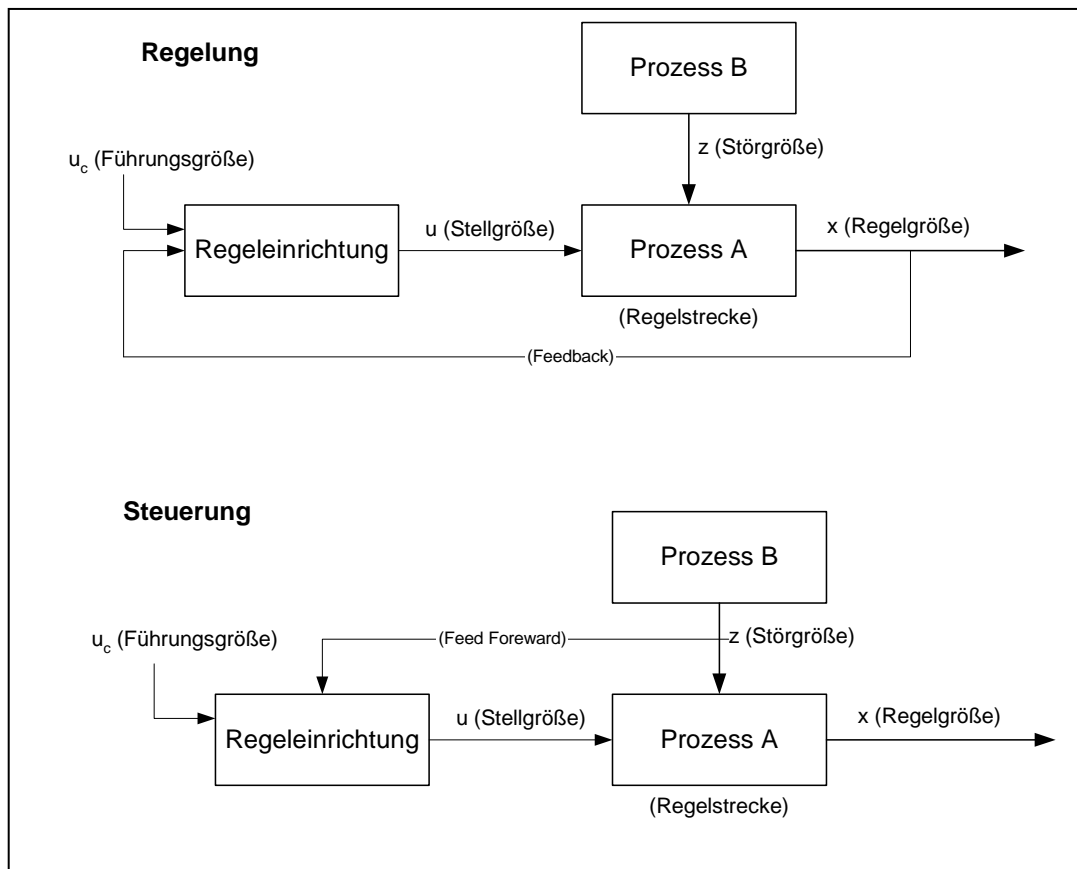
Regelung

Prozess B

z (Störgröße)

$u_c$ (Führungsgröße)

Regeleinrichtung

u (Stellgröße)

Prozess A

x (Regelgröße)

(Regelstrecke)

(Feedback)

Steuerung

Prozess B

$u_c$ (Führungsgröße)

(Feed Foreward)

z (Störgröße)

Regeleinrichtung

u (Stellgröße)

Prozess A

x (Regelgröße)

(Regelstrecke)